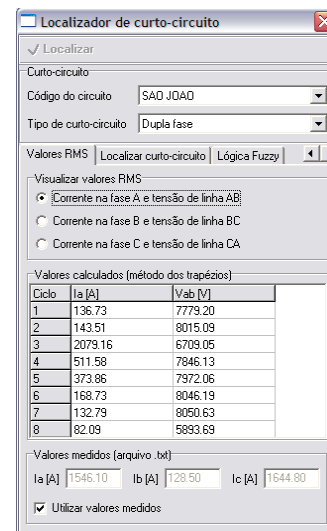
Localizador de curto-circuito

Localizar

Curto-circuito

Código do circuito SAO JOAO

Tipo de curto-circuito Dupla fase

Valores RMS | Localizar curto-circuito | Lógica Fuzzy

Visualizar valores RMS

Corrente na fase A e tensão de linha AB

Corrente na fase B e tensão de linha BC

Corrente na fase C e tensão de linha CA

Valores calculados (método dos trapézios)

| Ciclo | Ia [A] | Vab [V] |
|---|---|---|
| 1 | 136.73 | 7779.20 |
| 2 | 143.51 | 8015.09 |
| 3 | 2079.16 | 6709.05 |
| 4 | 511.58 | 7846.13 |
| 5 | 373.86 | 7972.06 |
| 6 | 168.73 | 8046.19 |
| 7 | 132.79 | 8050.63 |
| 8 | 82.09 | 5893.69 |

Valores medidos (arquivo .txt)

Ia [A] 1546.10 Ib [A] 128.50 Ic [A] 1644.80

Utilizar valores medidos